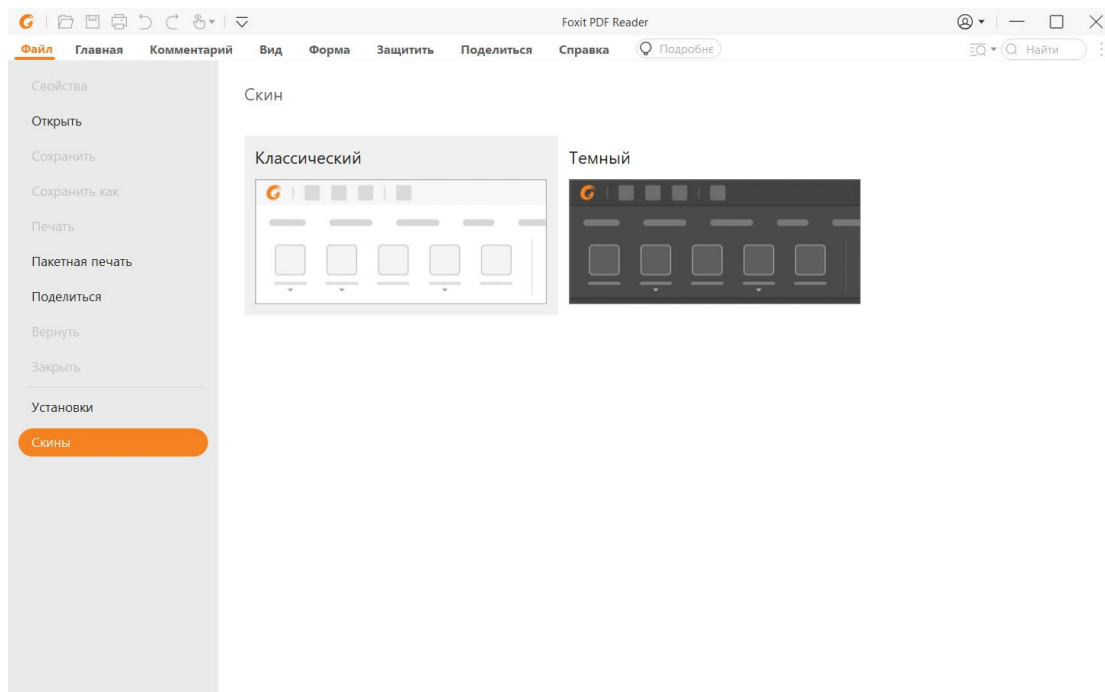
Foxit PDF Reader

Файл Главная Комментарий Вид Форма Защитить Поделиться Справка Подробне Найти

Свойства
Открыть
Сохранить
Сохранить как
Печать
Пакетная печать
Поделиться
Вернуть
Закрыть
Установки
Скины

Скин

Классический

Темный